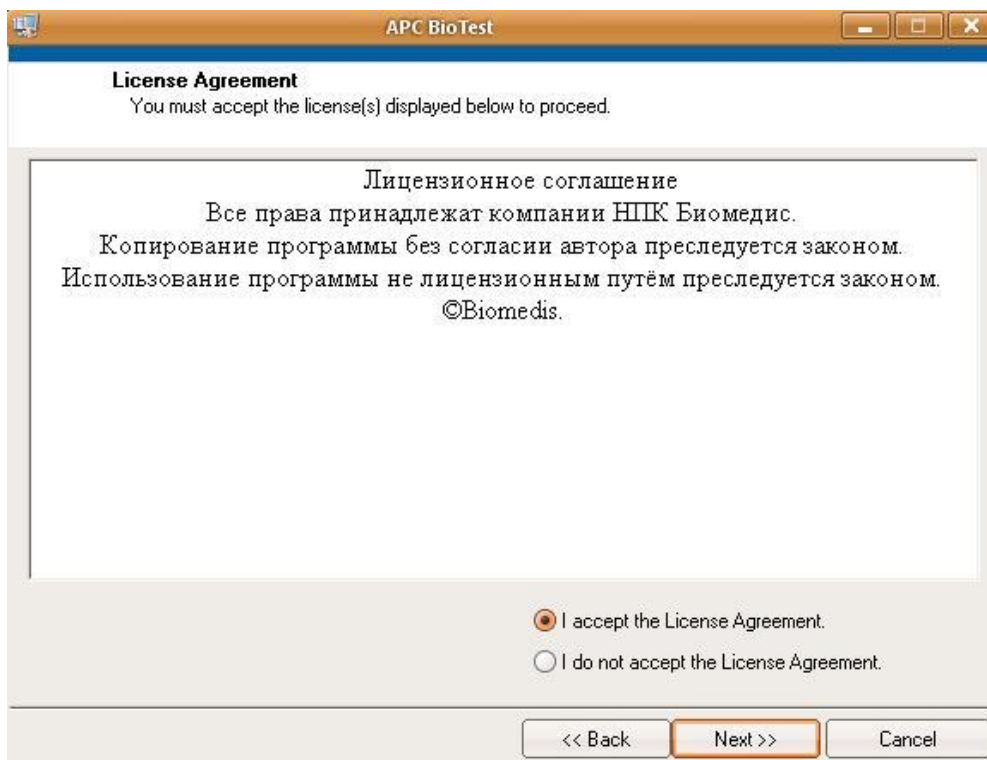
APC BioTest

License Agreement
You must accept the license(s) displayed below to proceed.

Лицензионное соглашение
Все права принадлежат компании НПК Биомедис.
Копирование программы без согласии автора преследуется законом.
Использование программы не лицензионным путём преследуется законом.
©Biomedis.

I accept the License Agreement.
I do not accept the License Agreement.

<< Back
Next >>
Cancel